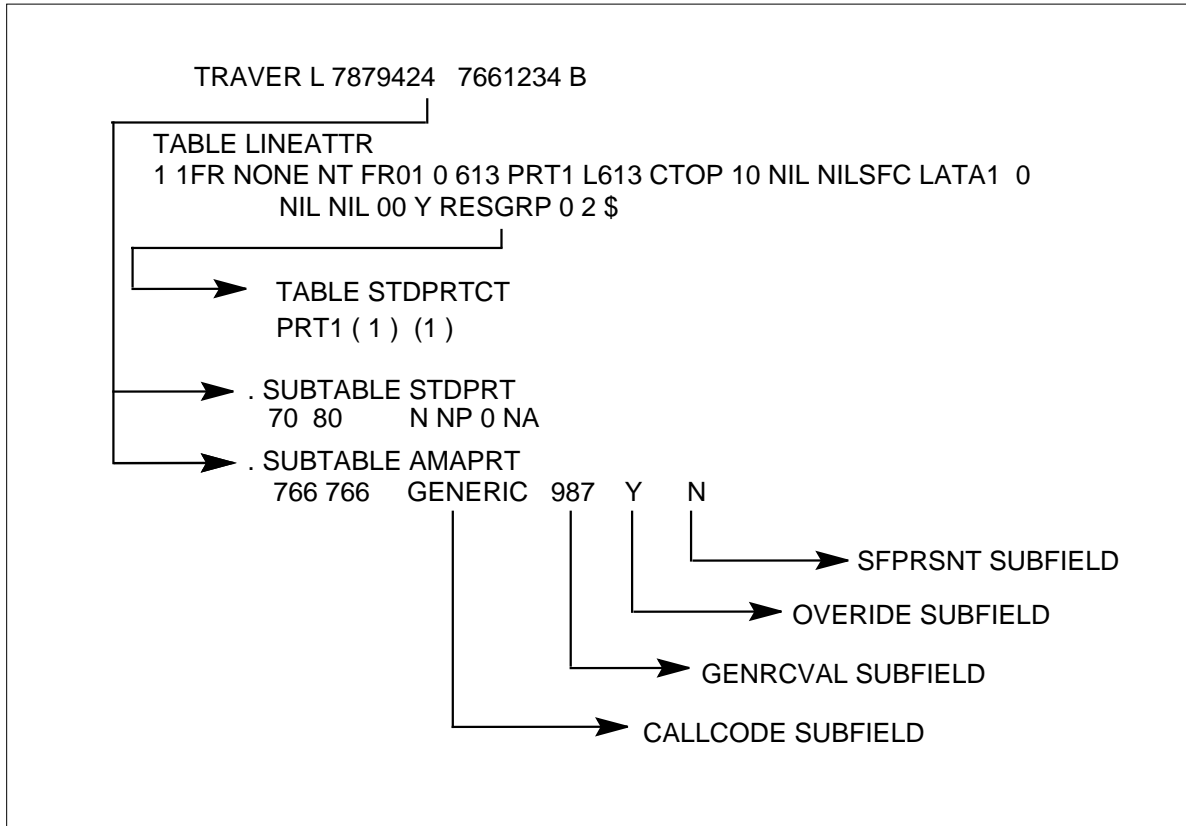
TRAVER L 7879424 7661234 B

TABLE LINEATTR
1 1FR NONE NT FR01 0 613 PRT1 L613 CTOP 10 NIL NILSFC LATA1 0 NIL NIL 00 Y RESGRP 0 2 $

TABLE STDPRTCT
PRT1 ( 1 ) (1 )

. SUBTABLE STDPRT
70 80 N NP 0 NA

. SUBTABLE AMAPRT
766 766 GENERIC 987 Y N

SFPRSNT SUBFIELD

OVERIDE SUBFIELD

GENRCVAL SUBFIELD

CALLCODE SUBFIELD